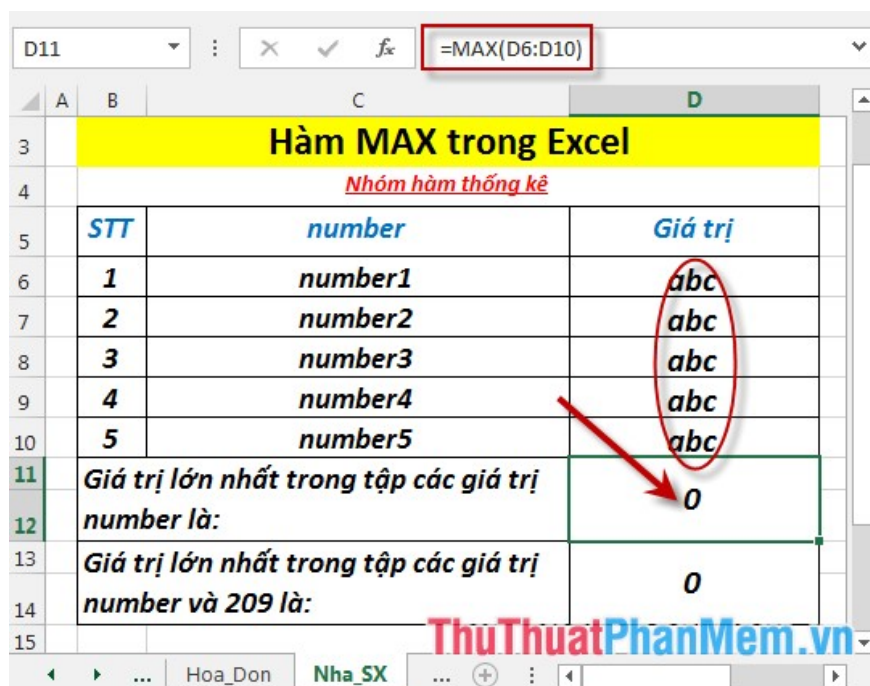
D11 =MAX(D6:D10)

| | A | B | C | D |
|---|---|---|---|---|
| 3 | | Hàm MAX trong Excel | | |
| 4 | | | Nhóm hàm thống kê | |
| 5 | | STT | number | Giá trị |
| 6 | | 1 | number1 | abc |
| 7 | | 2 | number2 | abc |
| 8 | | 3 | number3 | abc |
| 9 | | 4 | number4 | abc |
| 10 | | 5 | number5 | abc |
| 11-12 | | Giá trị lớn nhất trong tập các giá trị number là: | | 0 |
| 13-14 | | Giá trị lớn nhất trong tập các giá trị number và 209 là: | | 0 |
| 15 | | | | |

... Hoa_Don Nha_SX ...

ThuThuatPhanMem.vn